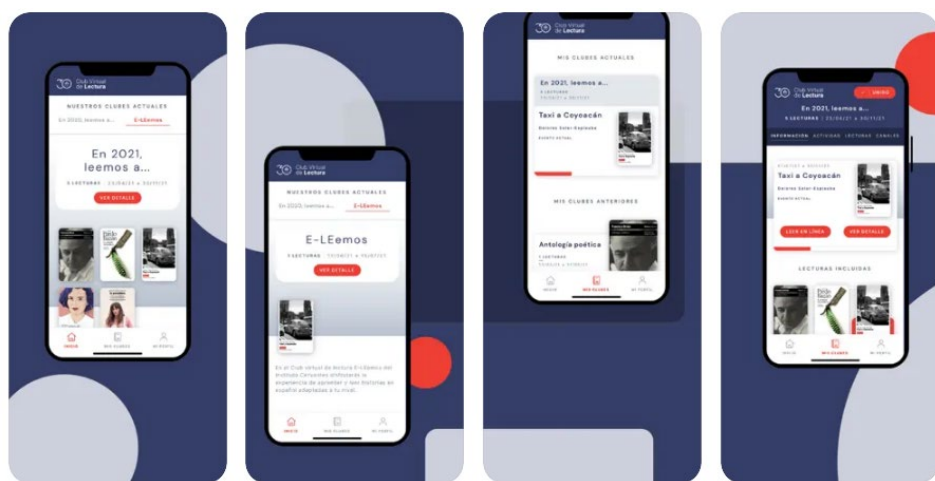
Club Virtual de Lectura

NUESTROS CLUBES ACTUALES

En 2021, leemos a...

E-LEemos

En 2021, leemos a...

5 LECTURAS | 25/08/21 a 30/11/21

VER DETALLE

INICIO

MIS CLUBES

MI PERFIL

Club Virtual de Lectura

NUESTROS CLUBES ACTUALES

En 2021, leemos a...

E-LEemos

E-LEemos

5 LECTURAS | 25/08/21 a 30/11/21

VER DETALLE

En el Club virtual de lectura E-LEemos del Instituto Cervantes disfrutarás la experiencia de aprender y leer historias en español adaptadas a tu nivel.

INICIO

MIS CLUBES

MI PERFIL

Club Virtual de Lectura

MIS CLUBES ACTUALES

En 2021, leemos a...

5 LECTURAS

25/08/21 a 30/11/21

Taxi a Coyoacán

Dolores Soler-Espiauba

EVENTO ACTUAL

MIS CLUBES ANTERIORES

Antología poética

5 LECTURAS

INICIO

MIS CLUBES

MI PERFIL

Club Virtual de Lectura

UNIRSE

En 2021, leemos a...

5 LECTURAS | 25/08/21 a 30/11/21

INFORMACIÓN

ACTIVIDAD

LECTURAS

CANALES

Taxi a Coyoacán

Dolores Soler-Espiauba

EVENTO ACTUAL

LEER EN LÍNEA

VER DETALLE

LECTURAS INCLUIDAS

INICIO

MIS CLUBES

MI PERFIL